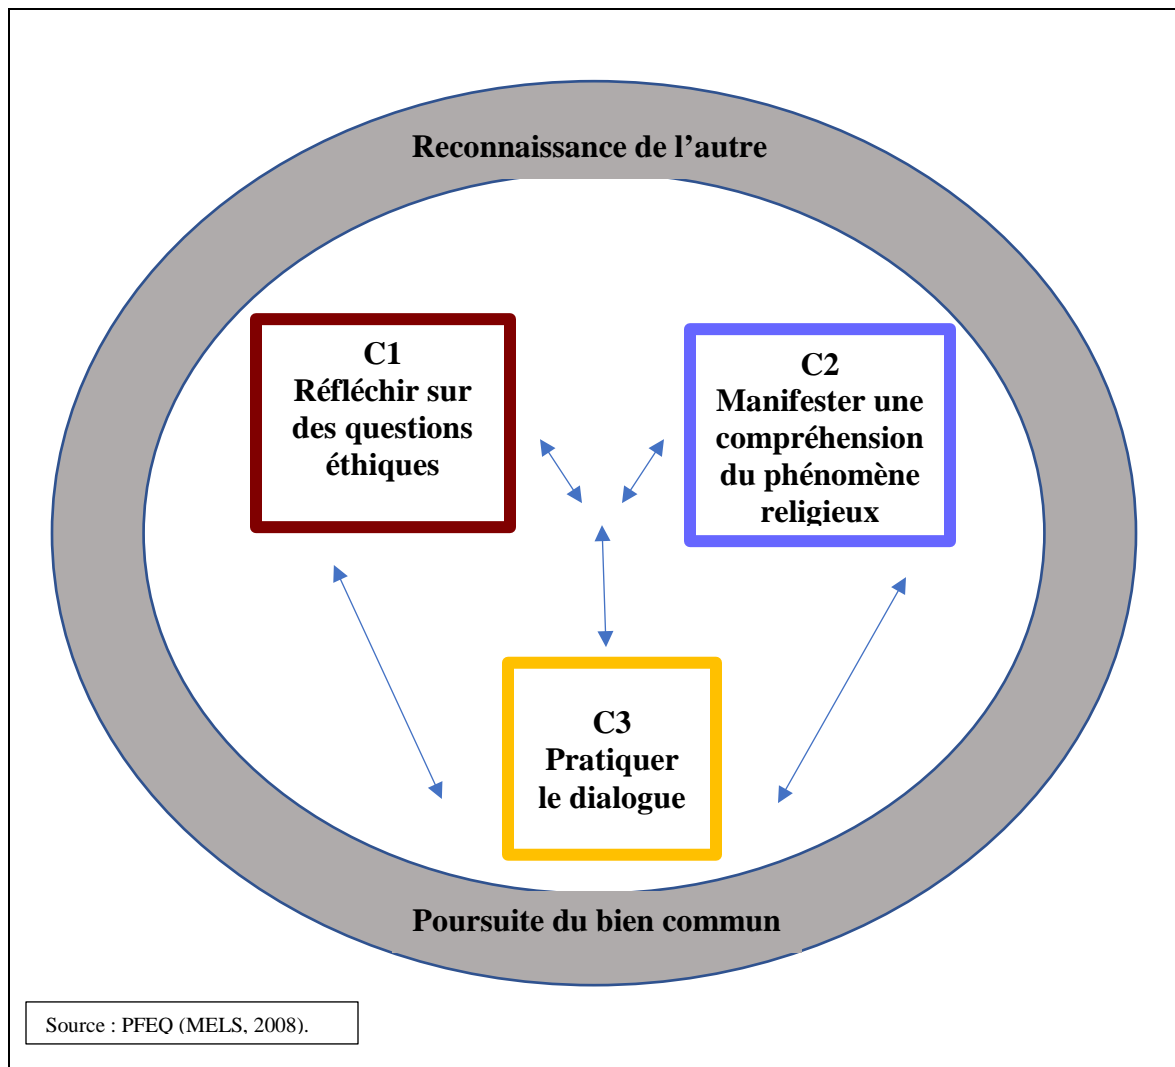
Reconnaissance de l’autre

C1
Réfléchir sur des questions éthiques

C2
Manifester une compréhension du phénomène religieux

C3
Pratiquer le dialogue

Poursuite du bien commun

Source : PFEQ (MELS, 2008).